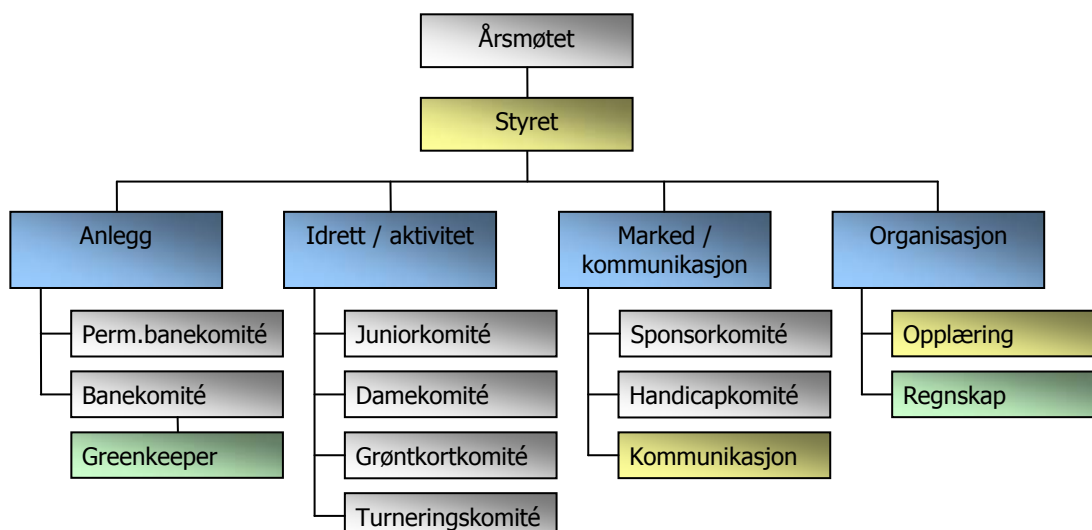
Årsmøtet

Styret

Anlegg

Perm.banekomité

Banekomité

Greenkeeper

Idrett / aktivitet

Juniorkomité

Damekomité

Grøntkortkomité

Turneringskomité

Marked / kommunikasjon

Sponsorkomité

Handicapkomité

Kommunikasjon

Organisasjon

Opplæring

Regnskap